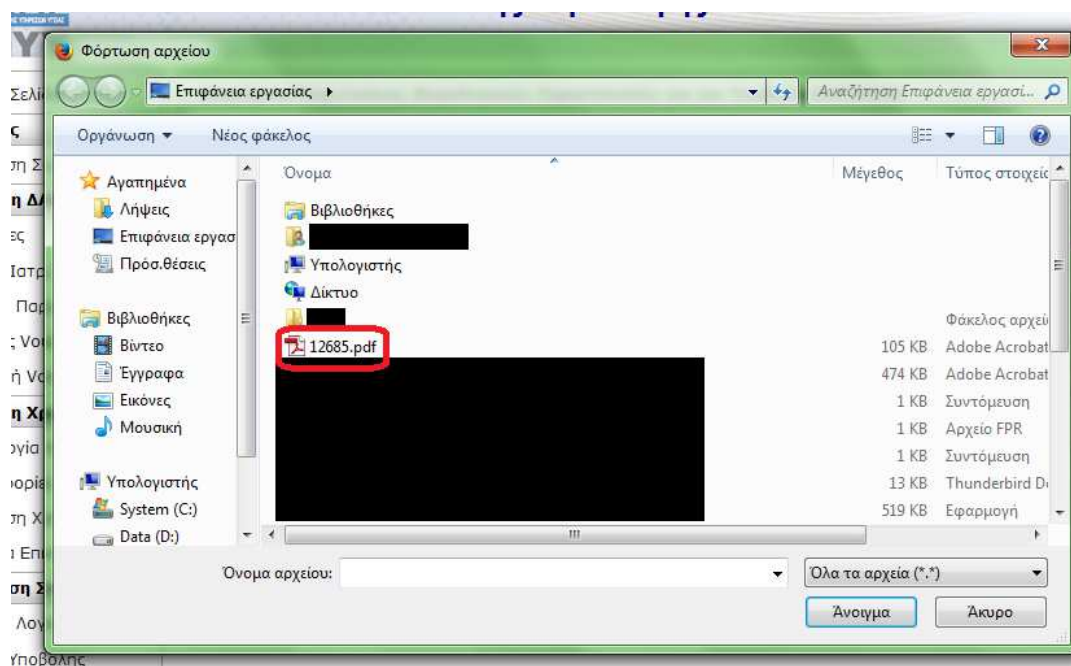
Φόρτωση αρχείου

Επιφάνεια εργασίας ▸

Αναζήτηση Επιφάνεια εργασί...

Οργάνωση ▾ Νέος φάκελος

Αγαπημένα
Λήψεις
Επιφάνεια εργασ
Πρόσ.θέσεις

Βιβλιοθήκες
Βίντεο
Έγγραφα
Εικόνες
Μουσική

Υπολογιστής
System (C:)
Data (D:)

| Όνομα | Μέγεθος | Τύπος στοιχείο |
|---|---|---|
| Βιβλιοθήκες | | |
| | | |
| Υπολογιστής | | |
| Δίκτυο | | |
| | | Φάκελος αρχεί |
| 12685.pdf | 105 KB | Adobe Acrobat |
| | 474 KB | Adobe Acrobat |
| | 1 KB | Συντόμευση |
| | 1 KB | Αρχείο FPR |
| | 1 KB | Συντόμευση |
| | 13 KB | Thunderbird D |
| | 519 KB | Εφαρμογή |

Όνομα αρχείου:

Όλα τα αρχεία (*.*)

Άνοιγμα Άκυρο

Σελί
ς
ση Σ
η Δ
ές
Ιατρ
Παρ
; Vo
ή Vo
η Χρ
ογία
οπία
ση Χ
ι Επ
ση Σ
Λογ
Υποβολής